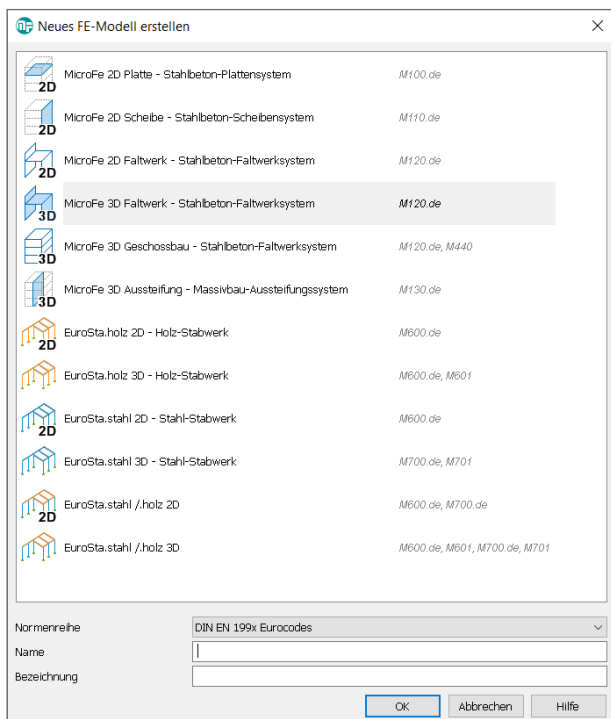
Neues FE-Modell erstellen

2D MicroFe 2D Platte - Stahlbeton-Plattensystem M100.de
2D MicroFe 2D Scheibe - Stahlbeton-Scheibensystem M110.de
2D MicroFe 2D Faltwerk - Stahlbeton-Faltwerksystem M120.de
3D MicroFe 3D Faltwerk - Stahlbeton-Faltwerksystem M120.de
3D MicroFe 3D Geschossbau - Stahlbeton-Faltwerksystem M120.de, M440
3D MicroFe 3D Aussteifung - Massivbau-Aussteifungssystem M130.de
2D EuroSta.holz 2D - Holz-Stabwerk M600.de
3D EuroSta.holz 3D - Holz-Stabwerk M600.de, M601
2D EuroSta.stahl 2D - Stahl-Stabwerk M600.de
3D EuroSta.stahl 3D - Stahl-Stabwerk M700.de, M701
2D EuroSta.stahl /.holz 2D M600.de, M700.de
3D EuroSta.stahl /.holz 3D M600.de, M601, M700.de, M701

Normenreihe DIN EN 199x Eurocodes
Name
Bezeichnung
OK Abbrechen Hilfe